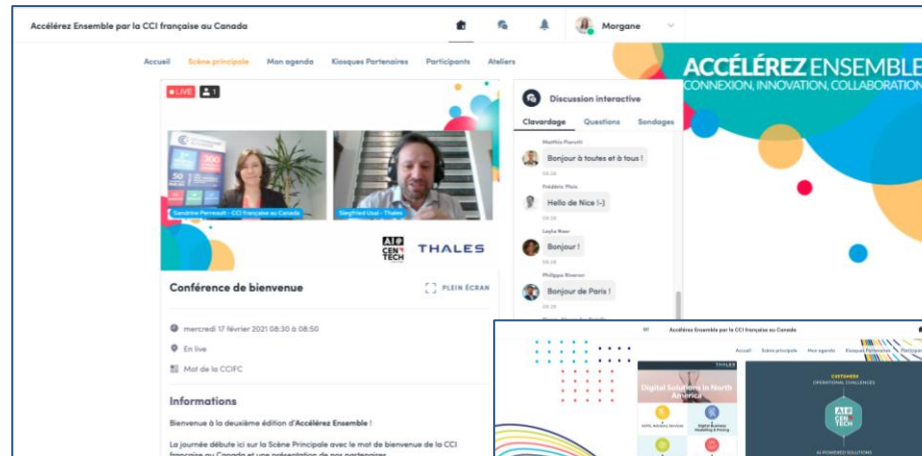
Accélérez Ensemble par la CCI française au Canada

Morgane

Accueil Scène principale Mon agenda Kiosques Partenaires Participants Ateliers

ACCÉLÉREZ ENSEMBLE
CONNEXION, INNOVATION, COLLABORATION

LIVE 1

Sandrine Perreault - CCI française au Canada
Siegfried Usal - Thales

AI CEN TECH THALES

Conférence de bienvenue

PLEIN ÉCRAN

mercredi 17 février 2021 08:30 à 08:50

En live

Mot de la CCIFC

Informations

Bienvenue à la deuxième édition d'Accélérez Ensemble !

La journée débute ici sur la Scène Principale avec le mot de bienvenue de la CCI française au Canada et une présentation de nos partenaires

Discussion interactive

Clavardage Questions Sondages

Matthieu Pianelli
Bonjour à toutes et à tous !
08:28

Frédéric Plais
Hello de Nice !-)
08:28

Leyla Naer
Bonjour !
08:28

Philippe Riverae
Bonjour de Paris !
08:29

Accélérez Ensemble par la CCI française au Canada

Accueil Scène principale Mon agenda Kiosques Partenaires Participants

THALES

Digital Solutions in North America

CUSTOMERS
OPERATIONAL CHALLENGES

AI CEN TECH

AI POWERED SOLUTIONS